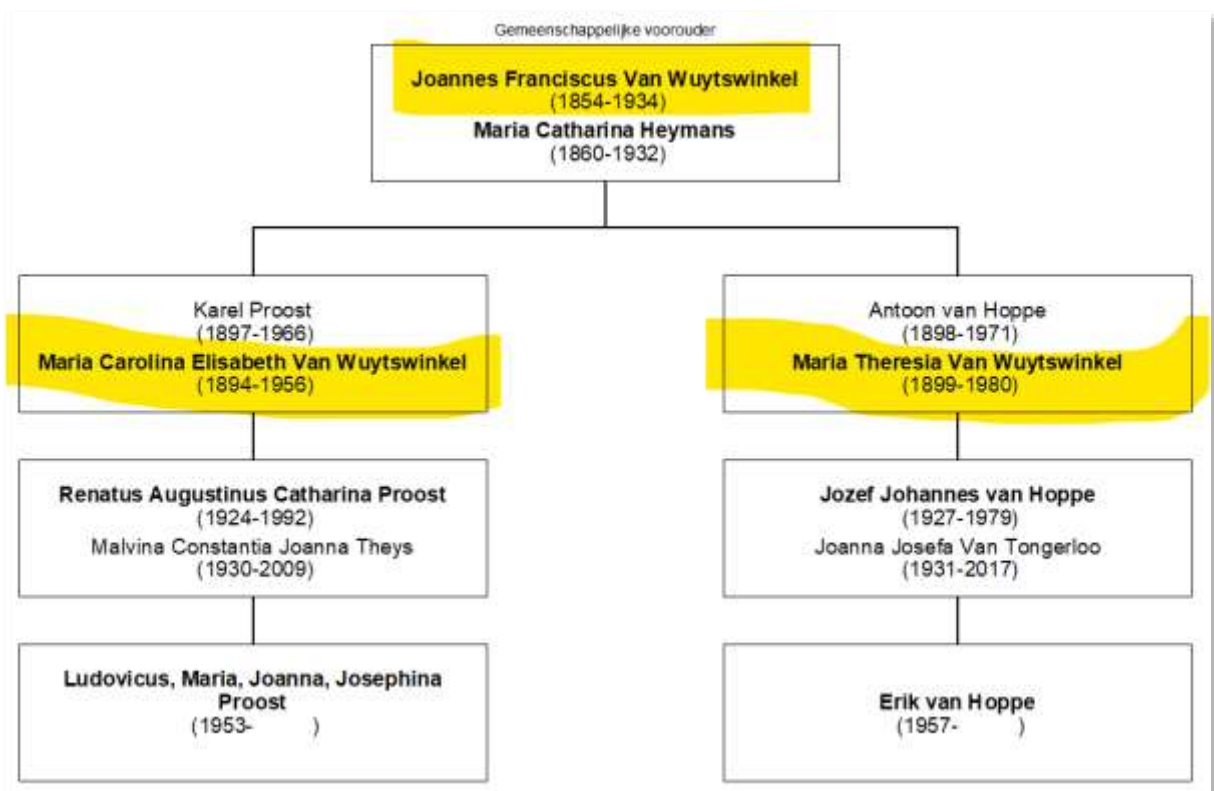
Gemeenschappelijke voorouder

Joannes Franciscus Van Wuytswinkel
(1854-1934)
Maria Catharina Heymans
(1860-1932)

Karel Proost
(1897-1966)
Maria Carolina Elisabeth Van Wuytswinkel
(1894-1956)

Renatus Augustinus Catharina Proost
(1924-1992)
Malvina Constantia Joanna Theys
(1930-2009)

Ludovicus, Maria, Joanna, Josephina Proost
(1953- )

Antoon van Hoppe
(1898-1971)
Maria Theresia Van Wuytswinkel
(1899-1980)

Jozef Johannes van Hoppe
(1927-1979)
Joanna Josefa Van Tongerloo
(1931-2017)

Erik van Hoppe
(1957- )